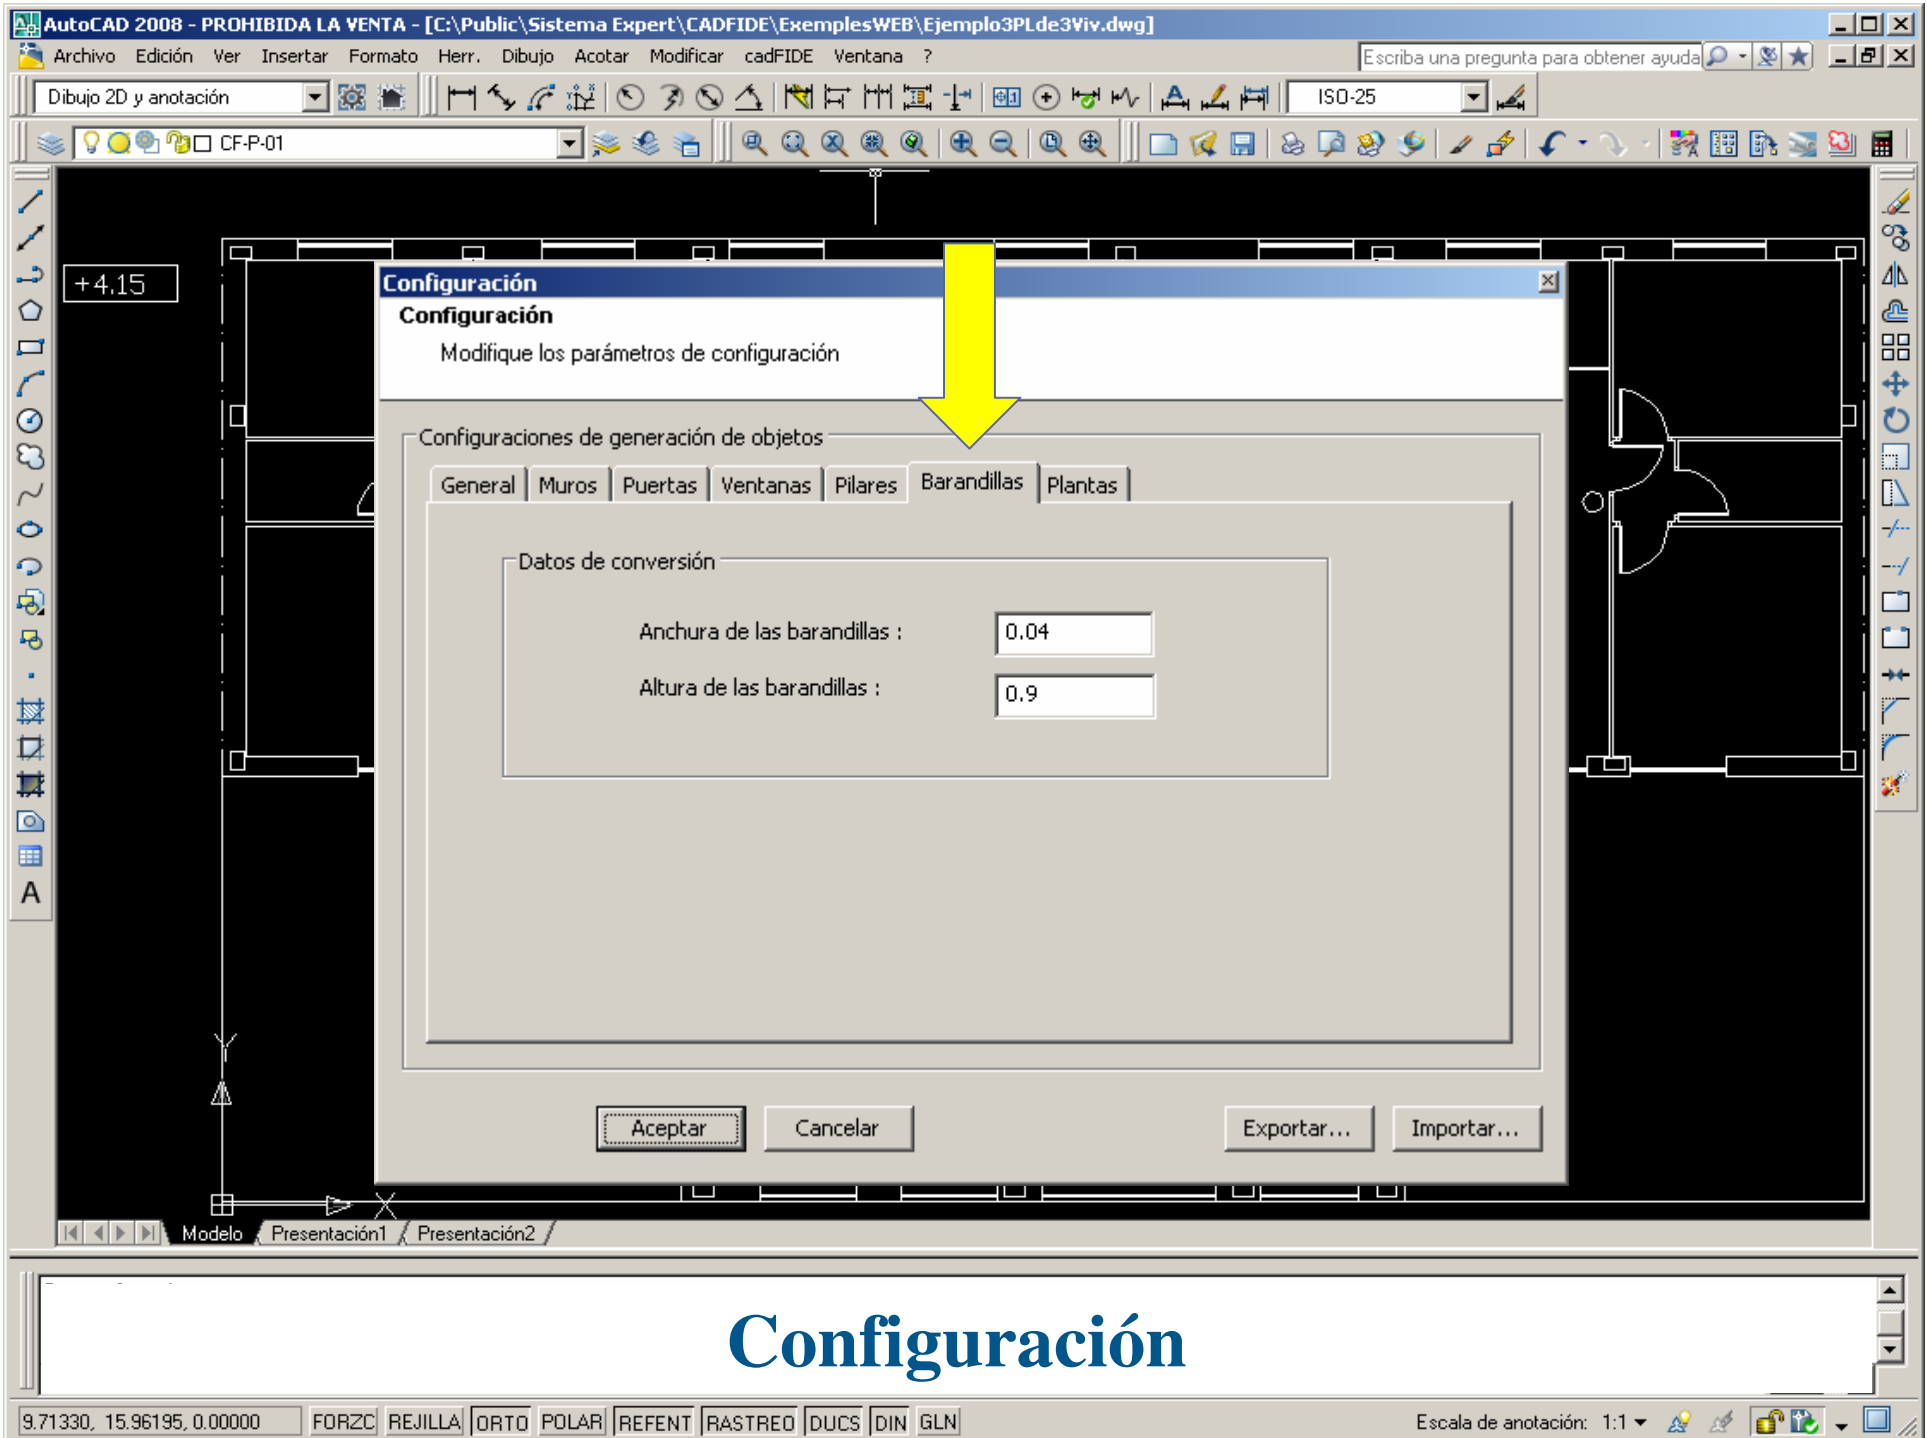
AutoCAD 2008 - PROHIBIDA LA VENTA - [C:\Public\Sistema Expert\CADFIDE\ExemplesWEB\Ejemplo3PLde3Viv.dwg]

Archivo Edición Ver Insertar Formato Herr. Dibujo Acotar Modificar cadFIDE Ventana ?

Escriba una pregunta para obtener ayuda

Dibujo 2D y anotación

ISO-25

CF-P-01

+4.15

Configuración

Configuración

Modifique los parámetros de configuración

Configuraciones de generación de objetos

General | Muros | Puertas | Ventanas | Pilares | Barandillas | Plantas

Datos de conversión

Anchura de las barandillas : 0.04

Altura de las barandillas : 0.9

Aceptar Cancelar Exportar... Importar...

Modelo Presentación1 Presentación2

Configuración

9.71330, 15.96195, 0.00000 FORZC REJILLA ORTO POLAR REFENT RASTREO DUCS DIN GLN

Escala de anotación: 1:1